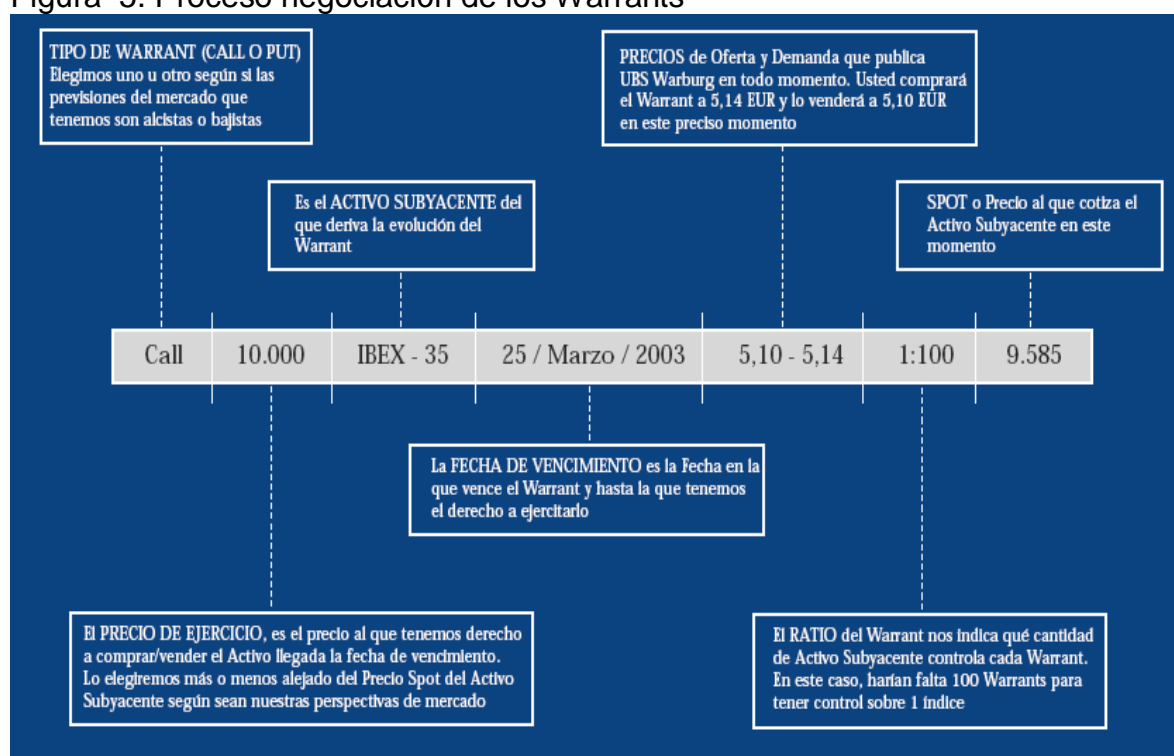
Figura 5: Proceso negociación de los Warrants

TIPO DE WARRANT (CALL O PUT)
Elegimos uno u otro según si las previsiones del mercado que tenemos son alcistas o bajistas

PRECIOS de Oferta y Demanda que publica UBS Warburg en todo momento. Usted comprará el Warrant a 5,14 EUR y lo venderá a 5,10 EUR en este preciso momento

Es el ACTIVO SUBYACENTE del que deriva la evolución del Warrant

SPOT o Precio al que cotiza el Activo Subyacente en este momento

| Call | 10.000 | IBEX - 35 | 25 / Marzo / 2003 | 5,10 - 5,14 | 1:100 | 9.585 |
|---|---|---|---|---|---|---|

La FECHA DE VENCIMIENTO es la Fecha en la que vence el Warrant y hasta la que tenemos el derecho a ejercitarlo

El PRECIO DE EJERCICIO, es el precio al que tenemos derecho a comprar/vender el Activo llegada la fecha de vencimiento. Lo elegiremos más o menos alejado del Precio Spot del Activo Subyacente según sean nuestras perspectivas de mercado

El RATIO del Warrant nos indica qué cantidad de Activo Subyacente controla cada Warrant. En este caso, harían falta 100 Warrants para tener control sobre 1 índice